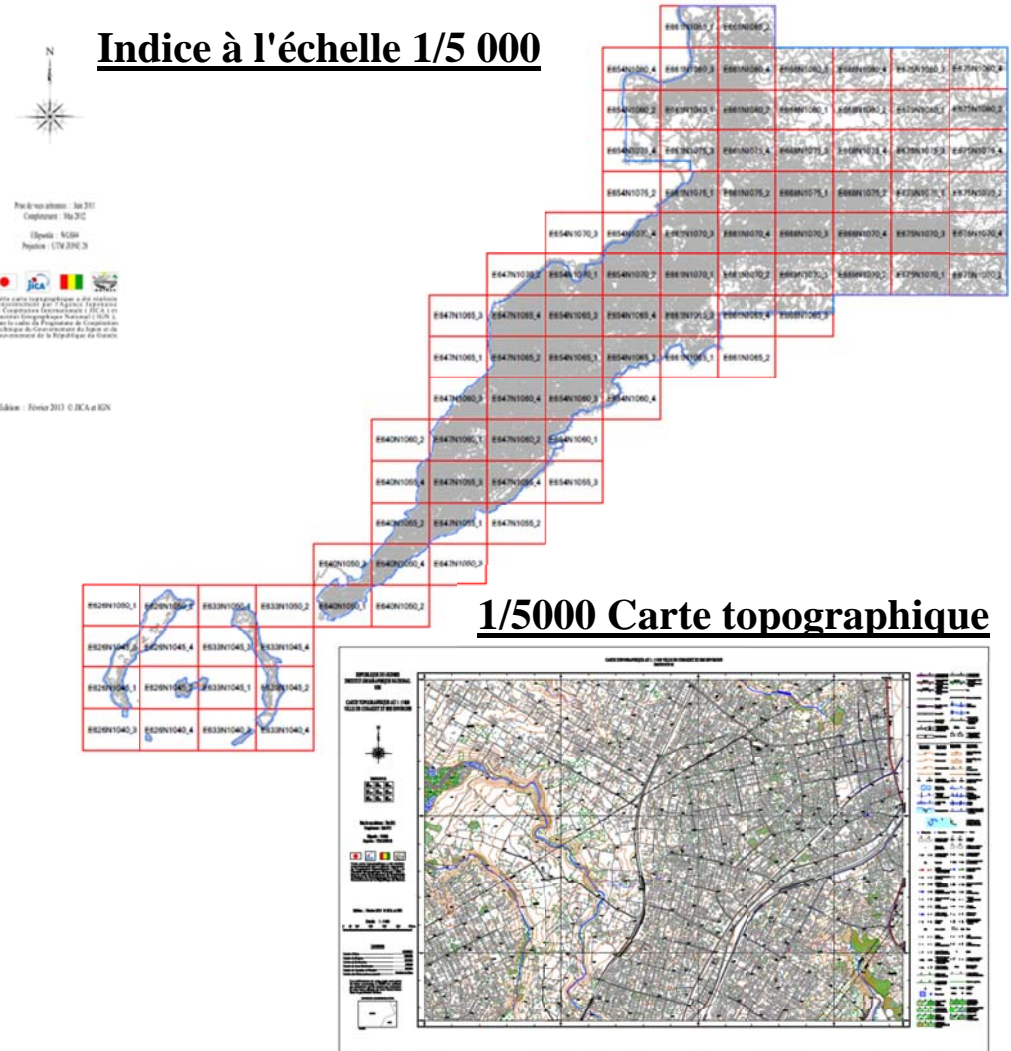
Indice à l'échelle 1/5 000

N

Prise de vues aériennes : Juin 2011
Complètement : Mai 2012

Ellipsoïde : WGS84
Projection : UTM ZONE 28

JICA

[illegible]

Edition : Février 2013 © JICA et IGN

E661N1080_1 E661N1080_2
E654N1080_4 E661N1080_3 E661N1080_4 E668N1080_3 E668N1080_4 E675N1080_3 E675N1080_4
E654N1080_2 E661N1080_1 E661N1080_2 E668N1080_1 E668N1080_2 E675N1080_1 E675N1080_2
E654N1075_4 E661N1075_3 E661N1075_4 E668N1075_3 E668N1075_4 E675N1075_3 E675N1075_4
E654N1075_2 E661N1075_1 E661N1075_2 E668N1075_1 E668N1075_2 E675N1075_1 E675N1075_2
E654N1070_3 E654N1070_4 E661N1070_3 E661N1070_4 E668N1070_3 E668N1070_4 E675N1070_3 E675N1070_4
E647N1070_2 E654N1070_1 E654N1070_2 E661N1070_1 E661N1070_2 E668N1070_1 E668N1070_2 E675N1070_1 E675N1070_2
E647N1065_3 E647N1065_4 E654N1065_3 E654N1065_4 E661N1065_3 E661N1065_4 E668N1065_3
E647N1065_1 E647N1065_2 E654N1065_1 E654N1065_2 E661N1065_1 E661N1065_2
E647N1060_3 E647N1060_4 E654N1060_3 E654N1060_4
E640N1060_2 E647N1060_1 E647N1060_2 E654N1060_1
E640N1055_4 E647N1055_3 E647N1055_4 E654N1055_3
E640N1055_2 E647N1055_1 E647N1055_2
E640N1050_3 E640N1050_4 E647N1050_3
E626N1050_1 E626N1050_2 E633N1050_4 E633N1050_2 E640N1050_1 E640N1050_2
E626N1045_3 E626N1045_4 E633N1045_3 E633N1045_4
E626N1045_1 E626N1045_2 E633N1045_1 E633N1045_2
E626N1040_3 E626N1040_4 E633N1040_3 E633N1040_4

1/5000 Carte topographique